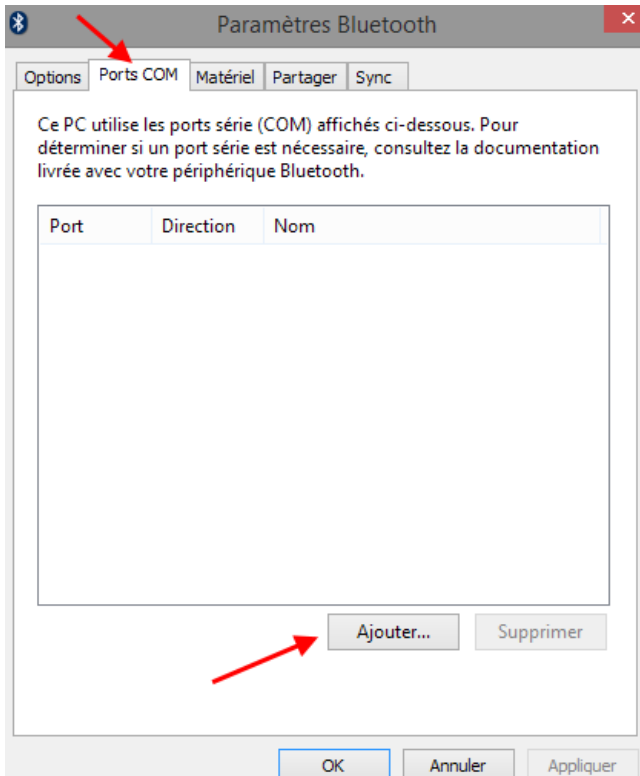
Paramètres Bluetooth

Options | Ports COM | Matériel | Partager | Sync

Ce PC utilise les ports série (COM) affichés ci-dessous. Pour déterminer si un port série est nécessaire, consultez la documentation livrée avec votre périphérique Bluetooth.

| Port | Direction | Nom |
|---|---|---|

Ajouter... Supprimer

OK Annuler Appliquer